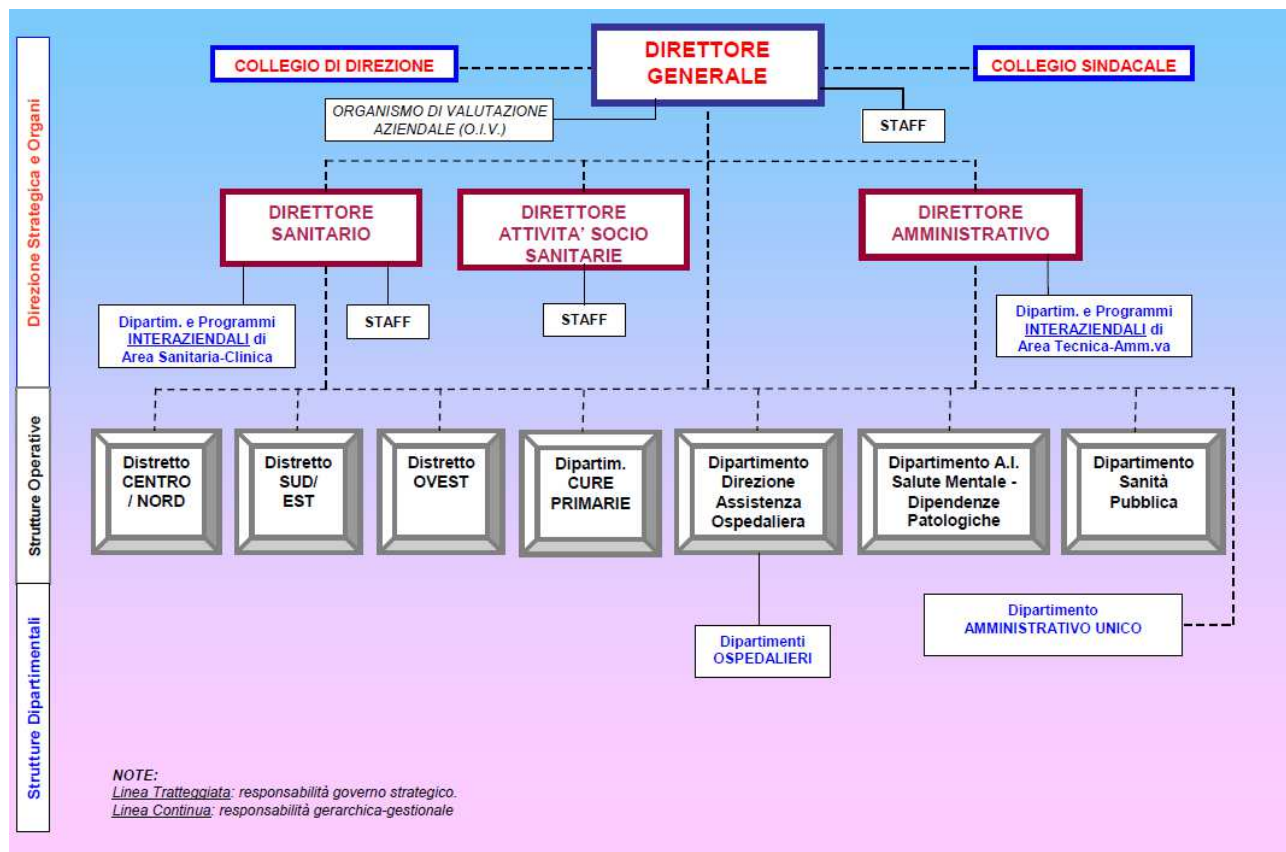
Direzione Strategica e Organi

COLLEGIO DI DIREZIONE

DIRETTORE GENERALE

COLLEGIO SINDACALE

ORGANISMO DI VALUTAZIONE AZIENDALE (O.I.V.)

STAFF

DIRETTORE SANITARIO

DIRETTORE ATTIVITA' SOCIO SANITARIE

DIRETTORE AMMINISTRATIVO

Dipartim. e Programmi INTERAZIENDALI di Area Sanitaria-Clinica

STAFF

STAFF

Dipartim. e Programmi INTERAZIENDALI di Area Tecnica-Amm.va

Strutture Operative

Distretto CENTRO / NORD

Distretto SUD/ EST

Distretto OVEST

Dipartim. CURE PRIMARIE

Dipartimento Direzione Assistenza Ospedaliera

Dipartimento A.I. Salute Mentale - Dipendenze Patologiche

Dipartimento Sanità Pubblica

Strutture Dipartimentali

Dipartimento AMMINISTRATIVO UNICO

Dipartimenti OSPEDALIERI

NOTE:
Linea Tratteggiata: responsabilità governo strategico.
Linea Continua: responsabilità gerarchica-gestionale